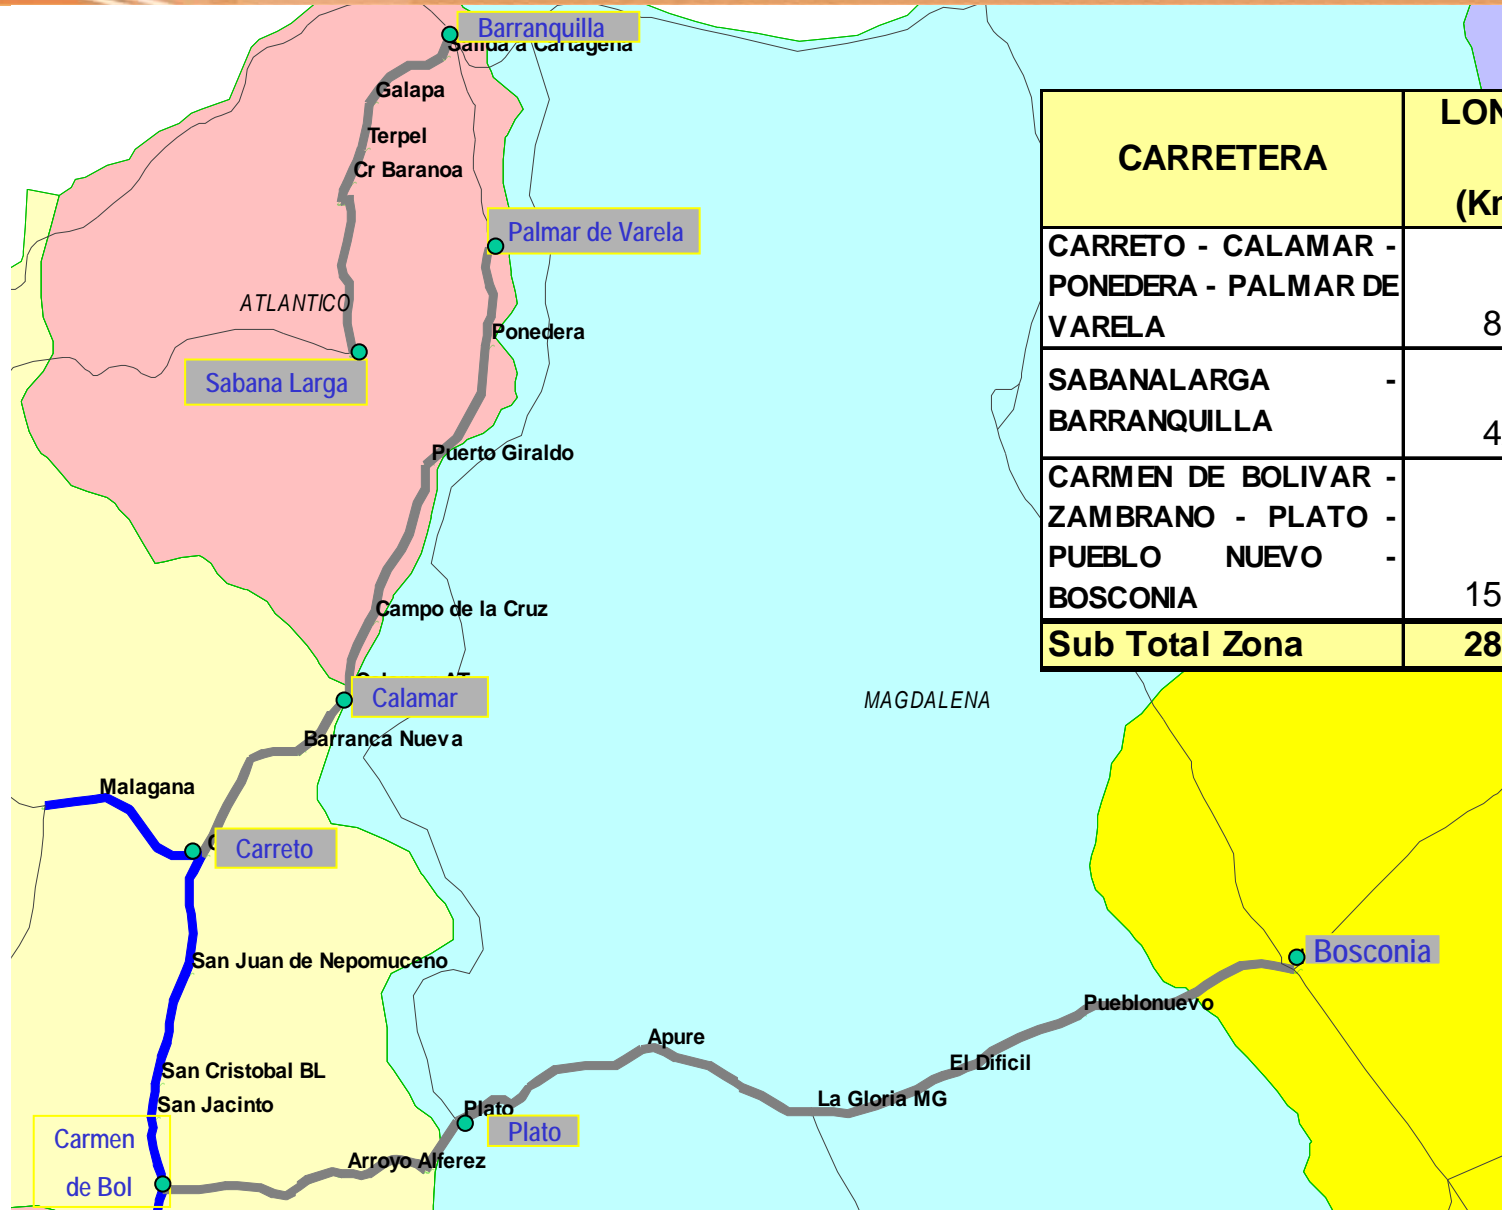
Barranquilla
Salida a Cartagena
Galapa
Terpel
Cr Baranoa
Palmar de Varela
ATLANTICO
Ponedera
Sabana Larga
Puerto Giraldo
Campo de la Cruz
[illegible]
Calamar
Barranca Nueva
Malagana
Carreto
San Juan de Nepomuceno
San Cristobal BL
San Jacinto
Carmen de Bol
Arroyo Alferez
Plato
Plato
Apure
La Gloria MG
El Dificil
Pueblonuevo
Bosconia
MAGDALENA

| CARRETERA | LON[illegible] (Kr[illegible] |
|---|---|
| CARRETO - CALAMAR - PONEDERA - PALMAR DE VARELA | 8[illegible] |
| SABANALARGA - BARRANQUILLA | 4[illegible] |
| CARMEN DE BOLIVAR - ZAMBRANO - PLATO - PUEBLO NUEVO - BOSCONIA | 15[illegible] |
| Sub Total Zona | 28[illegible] |